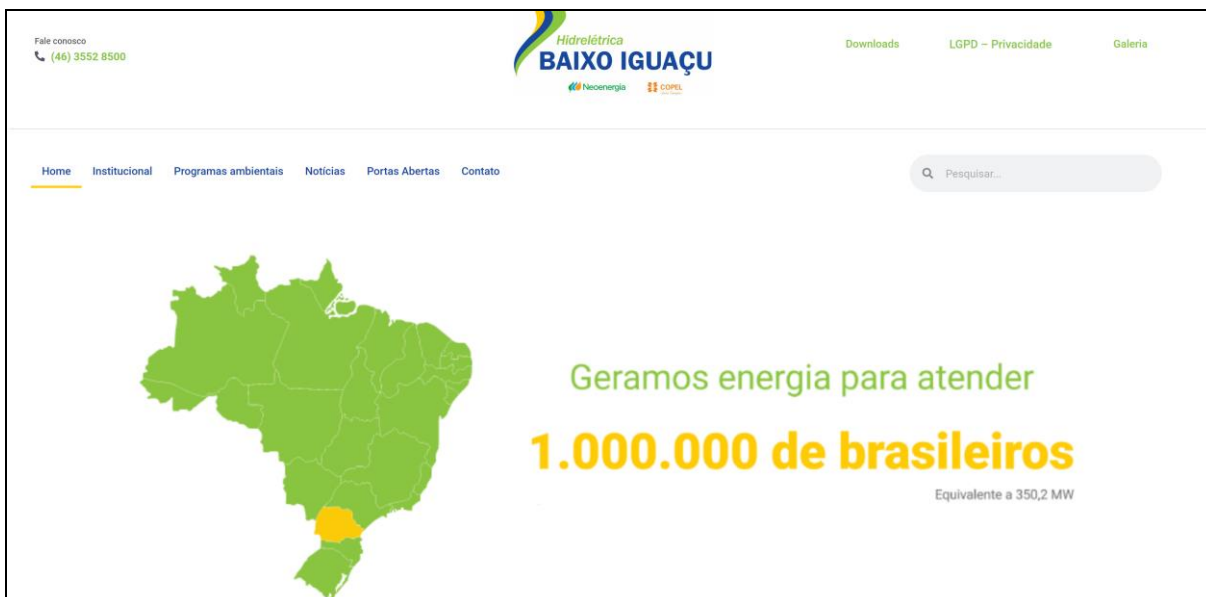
Fale conosco
(46) 3552 8500

Hidrelétrica
BAIXO IGUAÇU
Neoenergia COPEL

Downloads LGPD – Privacidade Galeria

Home Institucional Programas ambientais Notícias Portas Abertas Contato

Pesquisar...

Geramos energia para atender
1.000.000 de brasileiros
Equivalente a 350,2 MW